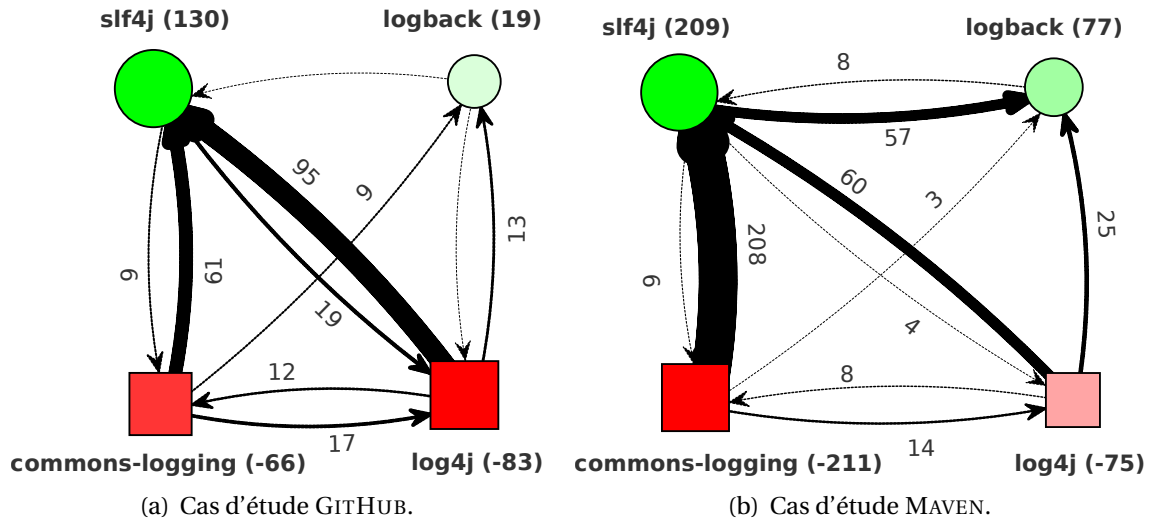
slf4j (130)

logback (19)

95

9

13

6

61

19

12

17

commons-logging (-66)

log4j (-83)

(a) Cas d'étude GITHUB.

slf4j (209)

logback (77)

8

57

60

3

25

6

208

4

8

14

commons-logging (-211)

log4j (-75)

(b) Cas d'étude MAVEN.